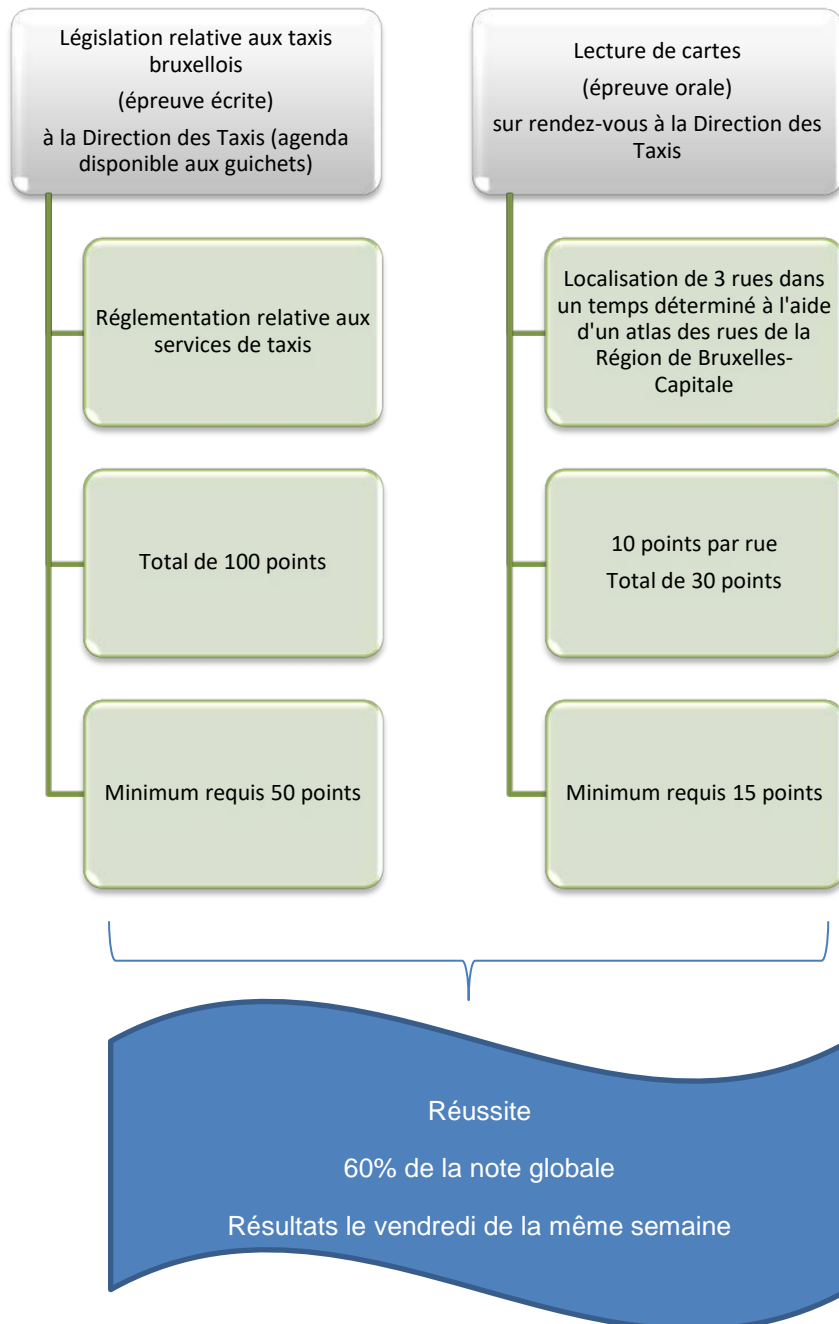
Législation relative aux taxis bruxellois

(épreuve écrite)

à la Direction des Taxis (agenda disponible aux guichets)

Réglementation relative aux services de taxis

Total de 100 points

Minimum requis 50 points

Lecture de cartes

(épreuve orale)

sur rendez-vous à la Direction des Taxis

Localisation de 3 rues dans un temps déterminé à l'aide d'un atlas des rues de la Région de Bruxelles-Capitale

10 points par rue

Total de 30 points

Minimum requis 15 points

Réussite

60% de la note globale

Résultats le vendredi de la même semaine